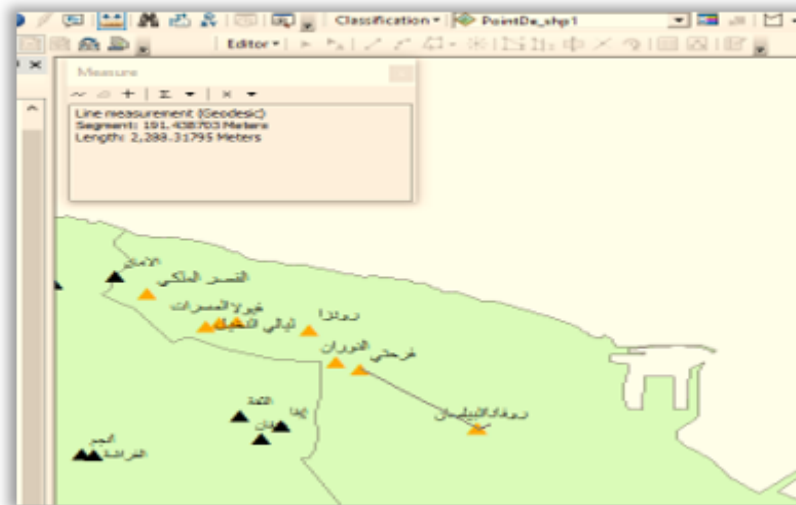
Classification ▾ PointDe_shp1

Editor ▾

Measure

Line measurement (Geodesic)
Segment: 191.438703 Meters
Length: 2,288.31795 Meters

الأمكار
القصر الملكي
خيرالامسرات
ليالي الحلمية
روتانا
الدوران
فرحتي
روضة النيلسان
القمة
إيفا
ليان
النجم
الفراشة